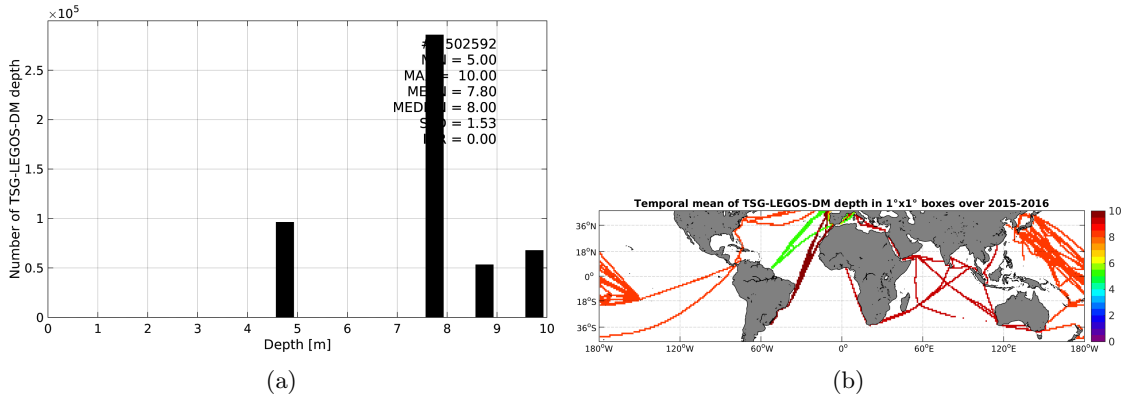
$\times10^5$

#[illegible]502592
M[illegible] = 5.00
MA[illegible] = 10.00
ME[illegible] = 7.80
MED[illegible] = 8.00
S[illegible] = 1.53
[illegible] = 0.00

Number of TSG-LEGOS-DM depth

2.5
2
1.5
1
0.5
0

0 1 2 3 4 5 6 7 8 9 10

Depth [m]

(a)

Temporal mean of TSG-LEGOS-DM depth in 1°x1° boxes over 2015-2016

36°N
18°N
0°
18°S
36°S

180°W 120°W 60°W 0° 60°E 120°E 180°W

10
8
6
4
2
0

(b)